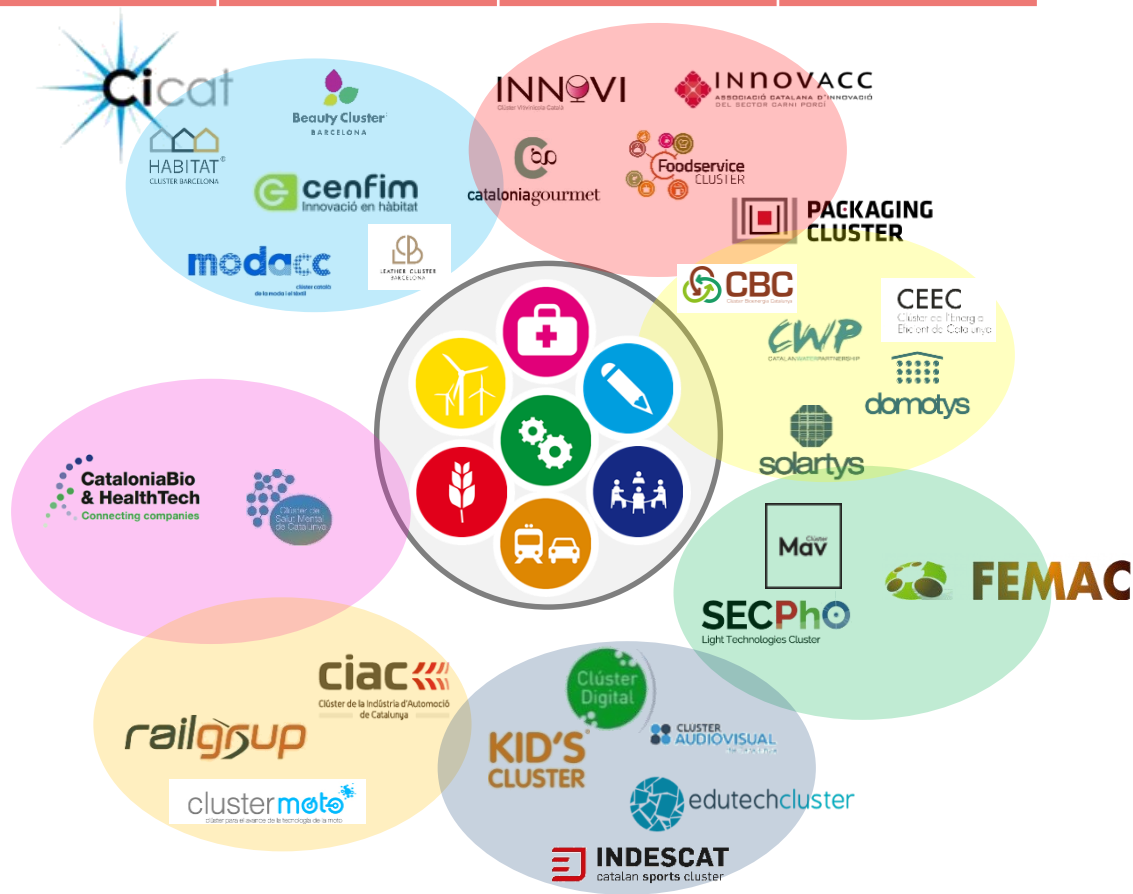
Cicat

Beauty Cluster BARCELONA

HABITAT CLUSTER BARCELONA

cenfim Innovació en hàbitat

modacc clúster català de la moda i el tèxtil

LEATHER CLUSTER BARCELONA

INNOVI Clúster Vitivinícola Català

INNOVACC ASSOCIACIÓ CATALANA D'INNOVACIÓ DEL SECTOR CARNI PORCÍ

cataloniagourmet

Foodservice CLUSTER

PACKAGING CLUSTER

CBC Clúster Bioenergia Catalunya

CEEC Clúster de l'Energia Eficient de Catalunya

CWP CATALAN WATER PARTNERSHIP

domotys

solartys

CataloniaBio & HealthTech Connecting companies

Clúster de Salut Mental de Catalunya

Clúster Mav

FEMAC

SECPhO Light Technologies Cluster

ciac Clúster de la Indústria d'Automoció de Catalunya

railgrup

clustermoto clúster para el avance de la tecnología de la moto

Clúster Digital

KID'S CLUSTER

CLUSTER AUDIOVISUAL

edutechcluster

INDESCAT catalan sports cluster